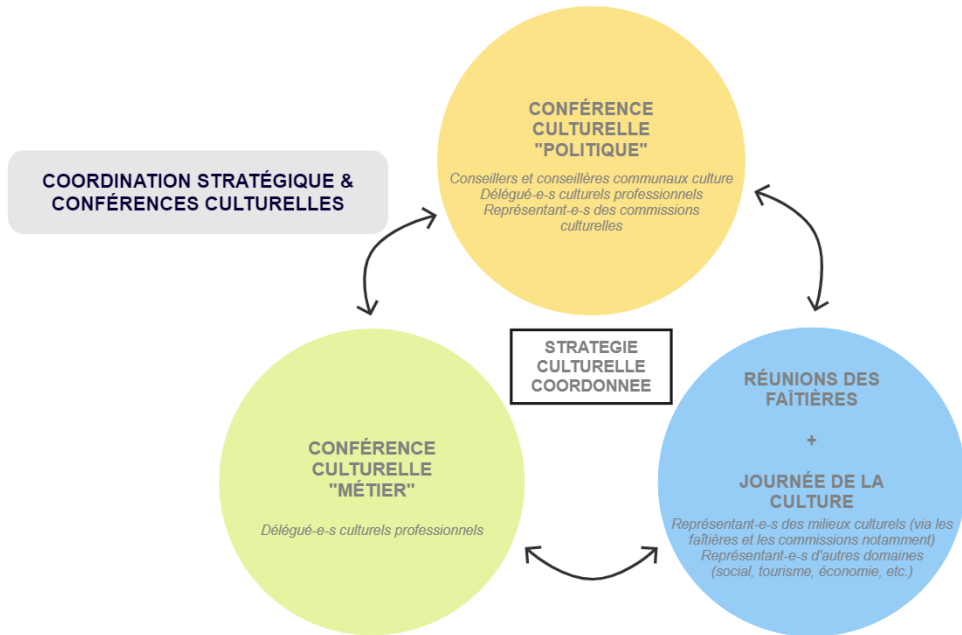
COORDINATION STRATÉGIQUE & CONFÉRENCES CULTURELLES

CONFÉRENCE CULTURELLE "POLITIQUE"

*Conseillers et conseillères communaux culture*
*Délégué-e-s culturels professionnels*
*Représentant-e-s des commissions culturelles*

STRATEGIE CULTURELLE COORDONNEE

CONFÉRENCE CULTURELLE "MÉTIER"

*Délégué-e-s culturels professionnels*

RÉUNIONS DES FAÎTIÈRES

+

JOURNÉE DE LA CULTURE

*Représentant-e-s des milieux culturels (via les faîtières et les commissions notamment)*
*Représentant-e-s d'autres domaines (social, tourisme, économie, etc.)*